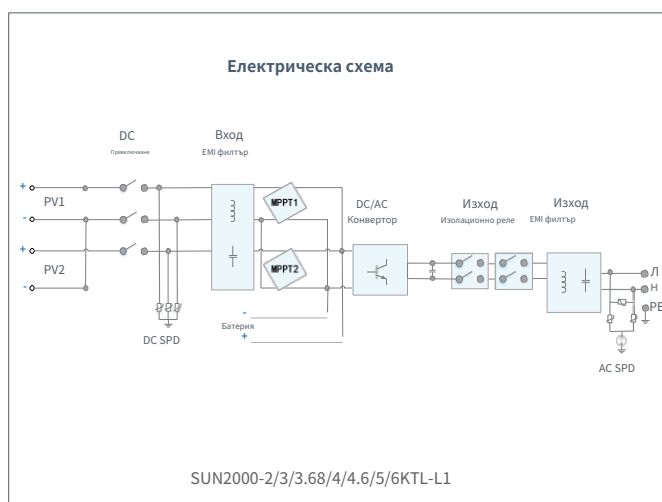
Електрическа схема

DC
Превключване

Вход
EMI филтър

+
PV1
-
+
PV2
-

MPPT1
MPPT2

DC/AC
Конвертор

Изход
Изолационно реле

Изход
EMI филтър

-
Батерия
+

DC SPD

Л
Н
PE

AC SPD

SUN2000-2/3/3.68/4/4.6/5/6KTL-L1